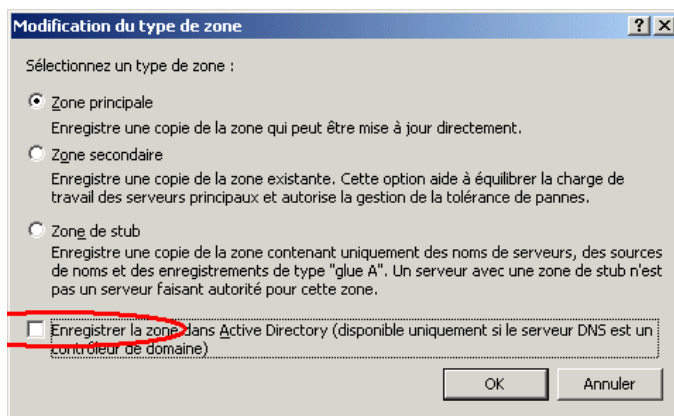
Modification du type de zone

?  X

Sélectionnez un type de zone :

Zone principale
Enregistre une copie de la zone qui peut être mise à jour directement.

Zone secondaire
Enregistre une copie de la zone existante. Cette option aide à équilibrer la charge de travail des serveurs principaux et autorise la gestion de la tolérance de pannes.

Zone de stub
Enregistre une copie de la zone contenant uniquement des noms de serveurs, des sources de noms et des enregistrements de type "glue A". Un serveur avec une zone de stub n'est pas un serveur faisant autorité pour cette zone.

Enregistrer la zone dans Active Directory (disponible uniquement si le serveur DNS est un contrôleur de domaine)

OK  Annuler